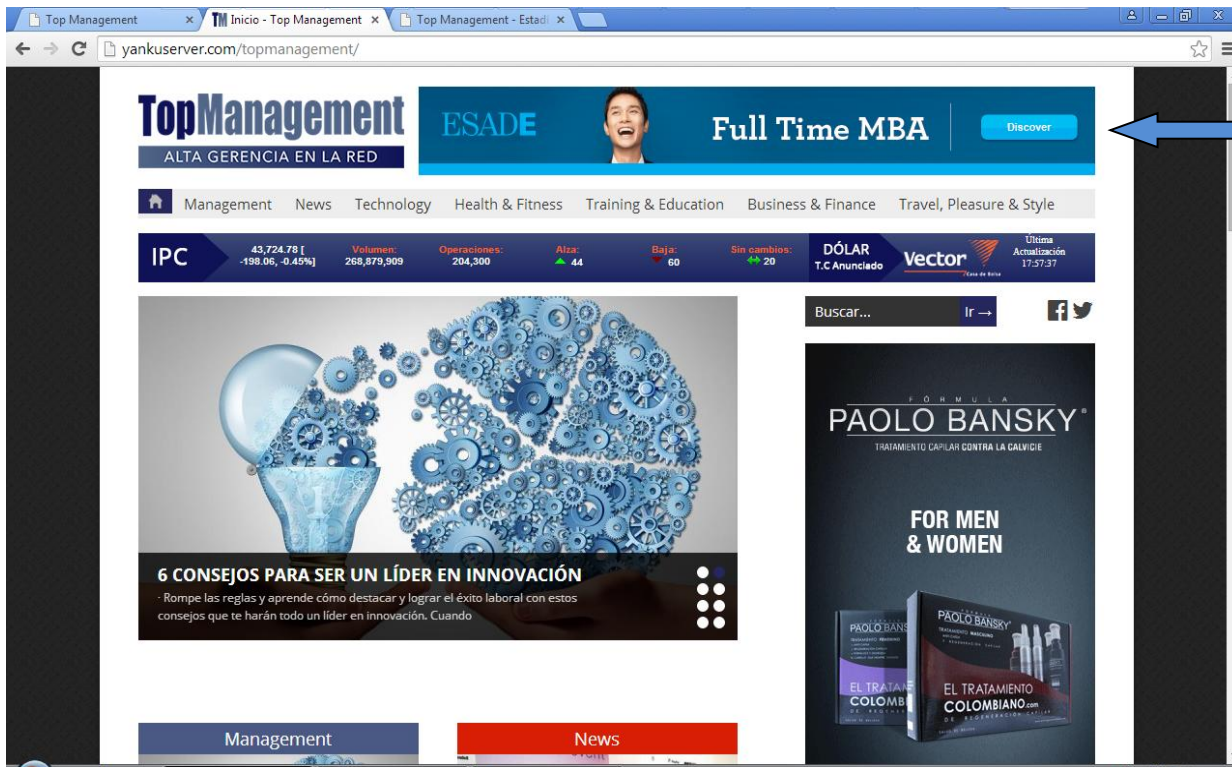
Top Management ×
TM Inicio - Top Management ×
Top Management - Estad ×

yankuserver.com/topmanagement/

TopManagement
ALTA GERENCIA EN LA RED

ESADE
Full Time MBA
Discover

Management News Technology Health & Fitness Training & Education Business & Finance Travel, Pleasure & Style

| IPC | 43,724.78 [ -198.06, -0.45%] | Volumen: 268,879,909 | Operaciones: 204,300 | Alza: 44 | Baja: 60 | Sin cambios: 20 | DÓLAR T.C Anunciado | Vector Casa de Bolsa | Última Actualización 17:57:37 |
|---|---|---|---|---|---|---|---|---|---|

Buscar... Ir →

6 CONSEJOS PARA SER UN LÍDER EN INNOVACIÓN
· Rompe las reglas y aprende cómo destacar y lograr el éxito laboral con estos consejos que te harán todo un líder en innovación. Cuando

FÓRMULA
PAOLO BANSKY®
TRATAMIENTO CAPILAR CONTRA LA CALVICIE

FOR MEN & WOMEN

PAOLO BANSKY
TRATAMIENTO MASCULINO
EL TRATAMIENTO COLOMBIANO.com
PAOLO BANSKY
EL TRATAMIENTO COLOMBIANO

Management
News